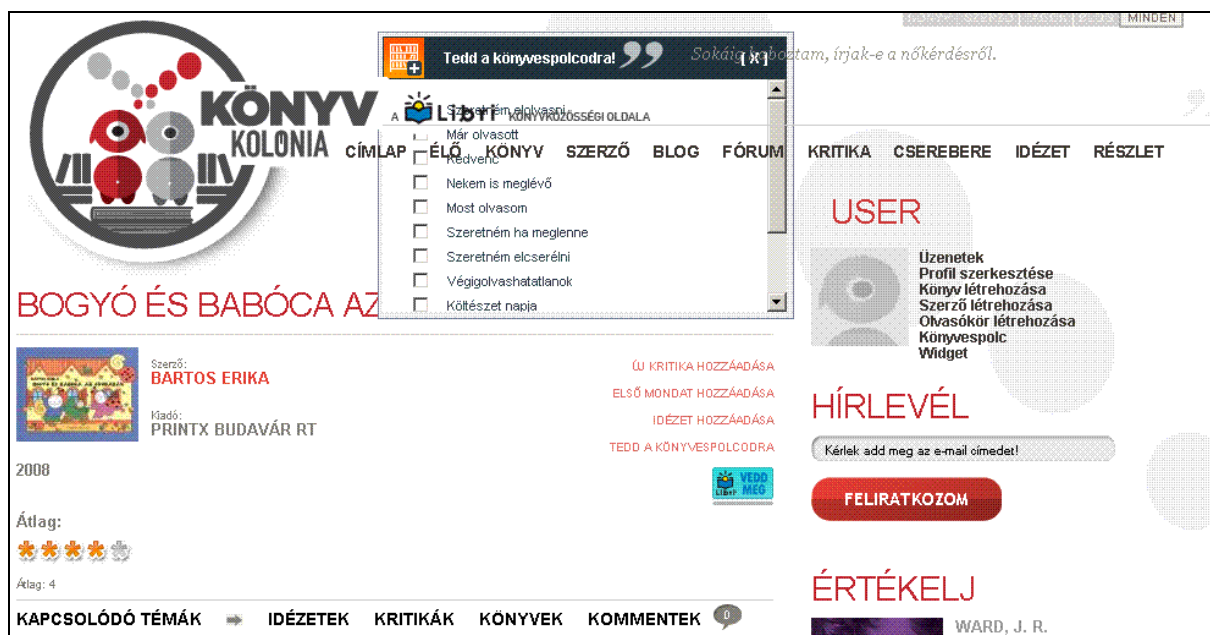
KÖNYV KOLONIA

MINDEN

Tedd a könyvespolcodra! [X]

Sokáig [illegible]oztam, írjak-e a nőkérdésről.

A Libri KÖNYVKÖZÖSSÉGI OLDALA

Szeretném elolvasni
Már olvasott
Kedvenc
Nekem is meglévő
Most olvasom
Szeretném ha meglenne
Szeretném elcserélni
Végigolvashatatlanok
Költészet napja

CÍMLAP ÉLŐ KÖNYV SZERZŐ BLOG FÓRUM KRITIKA CSEREBERE IDÉZET RÉSZLET

USER

Üzenetek
Profil szerkesztése
Könyv létrehozása
Szerző létrehozása
Olvasókör létrehozása
Könyvespolc
Widget

BOGYÓ ÉS BABÓCA AZ

Szerző:
BARTOS ERIKA

Kiadó:
PRINTX BUDAVÁR RT

2008

ÚJ KRITIKA HOZZÁADÁSA
ELSŐ MONDAT HOZZÁADÁSA
IDÉZET HOZZÁADÁSA
TEDD A KÖNYVESPOLCODRA

Libri VEDD MEG

Átlag:

Átlag: 4

HÍRLEVÉL

Kérlek add meg az e-mail címedet!

FELIRATKOZOM

ÉRTÉKELJ

KAPCSOLÓDÓ TÉMÁK IDÉZETEK KRITIKÁK KÖNYVEK KOMMENTEK 0

WARD, J. R.